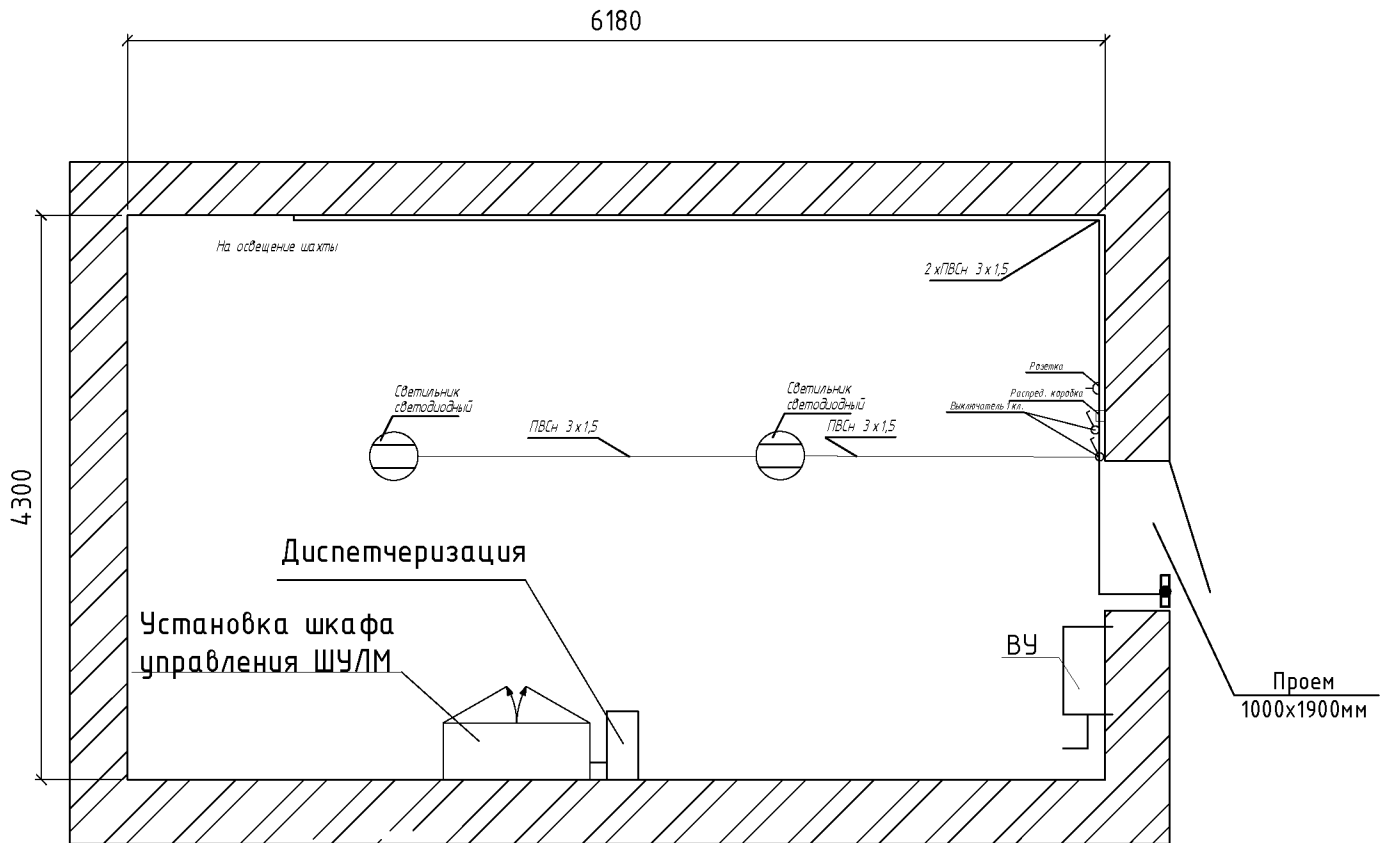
6180

4300

На освещение шахты

2 хПВСн 3 х 1,5

Розетка

Распред. коробка

Выключатель 1кл.

Светильник светодиодный

ПВСн 3 х 1,5

Светильник светодиодный

ПВСн 3 х 1,5

Диспетчеризация

Установка шкафа управления ШУЛМ

ВУ

Проем 1000х1900мм